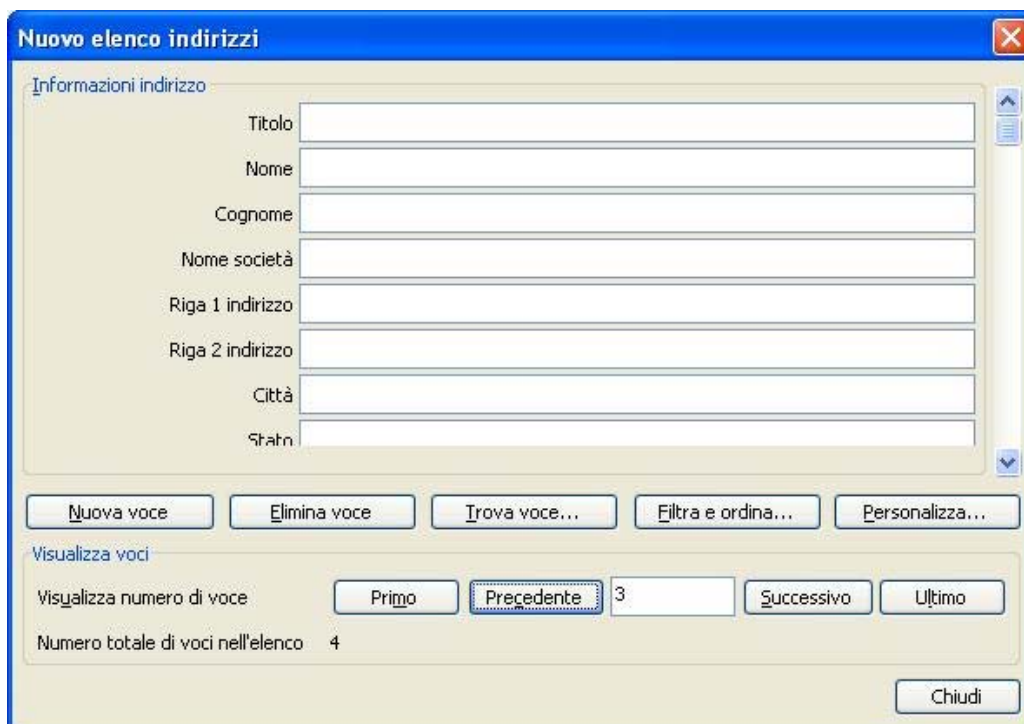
Nuovo elenco indirizzi

Informazioni indirizzo

Titolo

Nome

Cognome

Nome società

Riga 1 indirizzo

Riga 2 indirizzo

Città

Stato

Nuova voce | Elimina voce | Trova voce... | Filtra e ordina... | Personalizza...

Visualizza voci

Visualizza numero di voce | Primo | Precedente | 3 | Successivo | Ultimo

Numero totale di voci nell'elenco 4

Chiudi